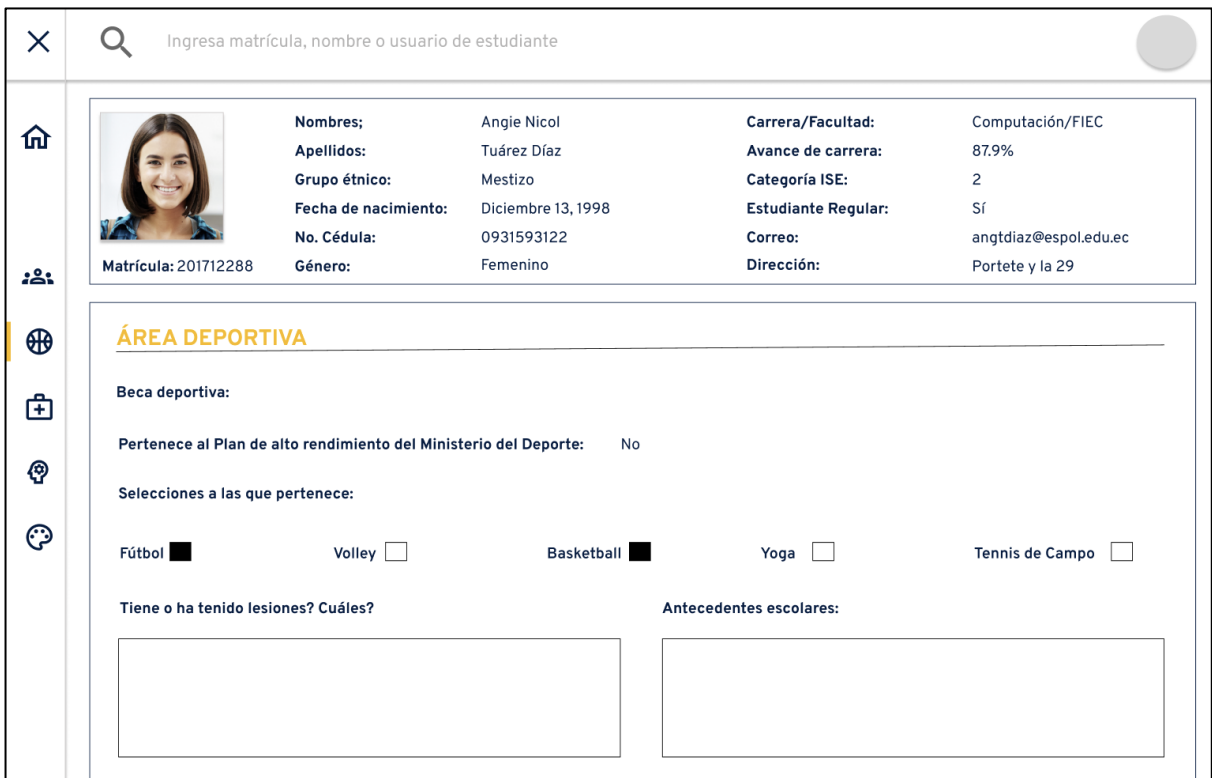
Ingresa matrícula, nombre o usuario de estudiante

Matrícula: 201712288

| Nombres; | Angie Nicol | Carrera/Facultad: | Computación/FIEC |
|---|---|---|---|
| Apellidos: | Tuárez Díaz | Avance de carrera: | 87.9% |
| Grupo étnico: | Mestizo | Categoría ISE: | 2 |
| Fecha de nacimiento: | Diciembre 13, 1998 | Estudiante Regular: | Sí |
| No. Cédula: | 0931593122 | Correo: | angtdiaz@espol.edu.ec |
| Género: | Femenino | Dirección: | Portete y la 29 |

ÁREA DEPORTIVA

Beca deportiva:

Pertenece al Plan de alto rendimiento del Ministerio del Deporte: No

Selecciones a las que pertenece:

Fútbol ■ Volley ☐ Basketball ■ Yoga ☐ Tennis de Campo ☐

Tiene o ha tenido lesiones? Cuáles?

Antecedentes escolares: